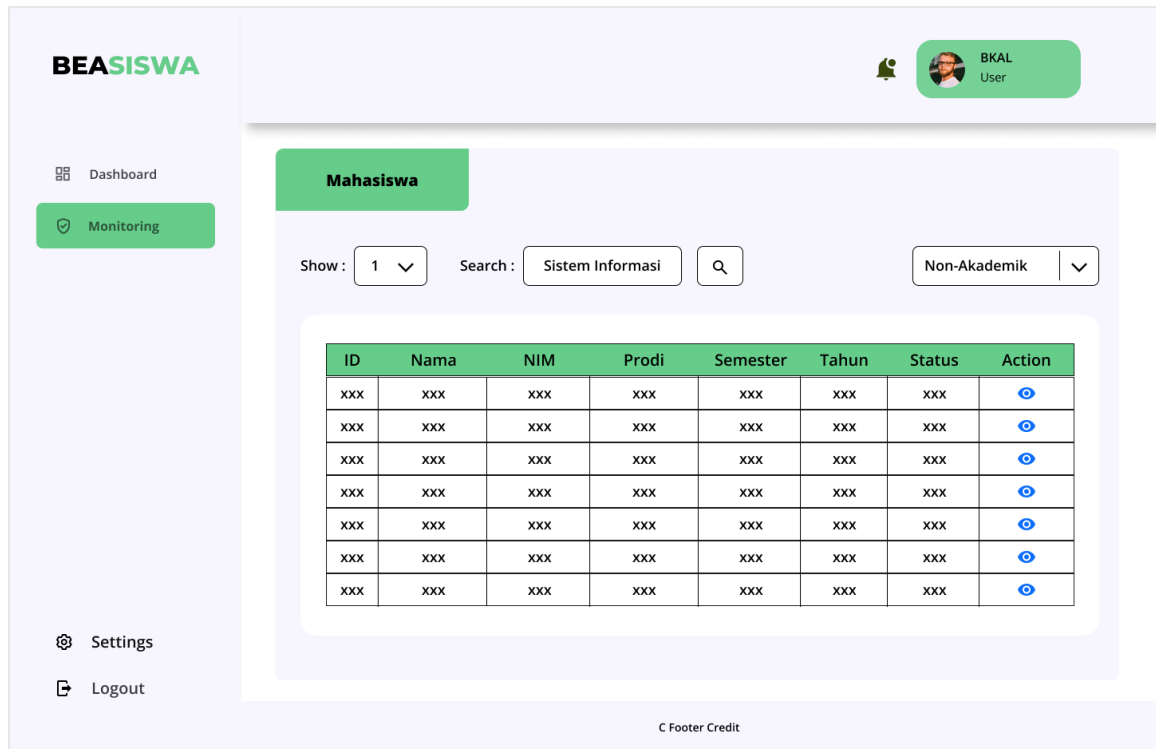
BEASISWA

BKAL
User

Dashboard

Monitoring

Mahasiswa

Show : 1

Search : Sistem Informasi

Non-Akademik

| ID | Nama | NIM | Prodi | Semester | Tahun | Status | Action |
|---|---|---|---|---|---|---|---|
| xxx | xxx | xxx | xxx | xxx | xxx | xxx | |
| xxx | xxx | xxx | xxx | xxx | xxx | xxx | |
| xxx | xxx | xxx | xxx | xxx | xxx | xxx | |
| xxx | xxx | xxx | xxx | xxx | xxx | xxx | |
| xxx | xxx | xxx | xxx | xxx | xxx | xxx | |
| xxx | xxx | xxx | xxx | xxx | xxx | xxx | |
| xxx | xxx | xxx | xxx | xxx | xxx | xxx | |

Settings

Logout

C Footer Credit